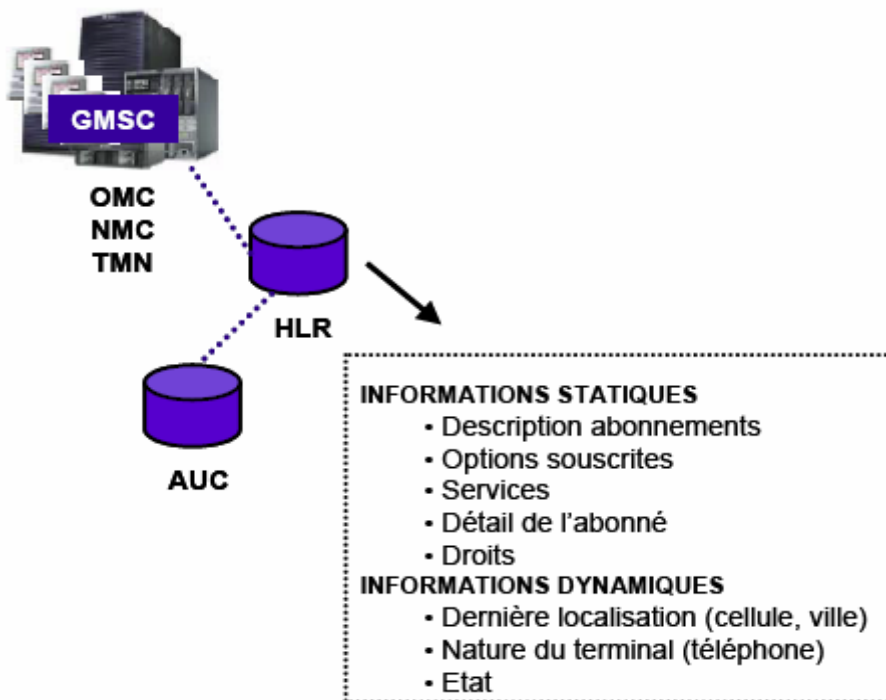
GMSC

OMC
NMC
TMN

HLR

AUC

INFORMATIONS STATIQUES
• Description abonnements
• Options souscrites
• Services
• Détail de l'abonné
• Droits
INFORMATIONS DYNAMIQUES
• Dernière localisation (cellule, ville)
• Nature du terminal (téléphone)
• Etat